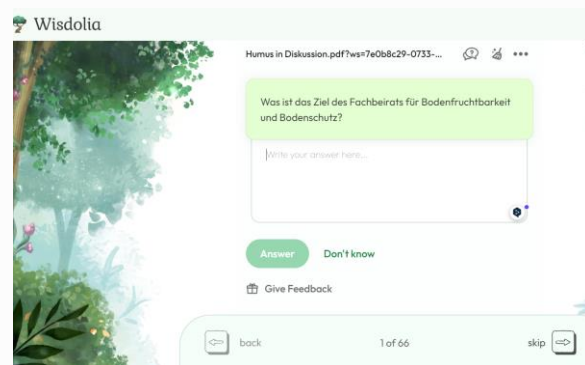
Wisdolia

Humus in Diskussion.pdf?ws=7e0b8c29-0733-...

Was ist das Ziel des Fachbeirats für Bodenfruchtbarkeit und Bodenschutz?

Write your answer here...

Answer

Don't know

Give Feedback

back

1 of 66

skip